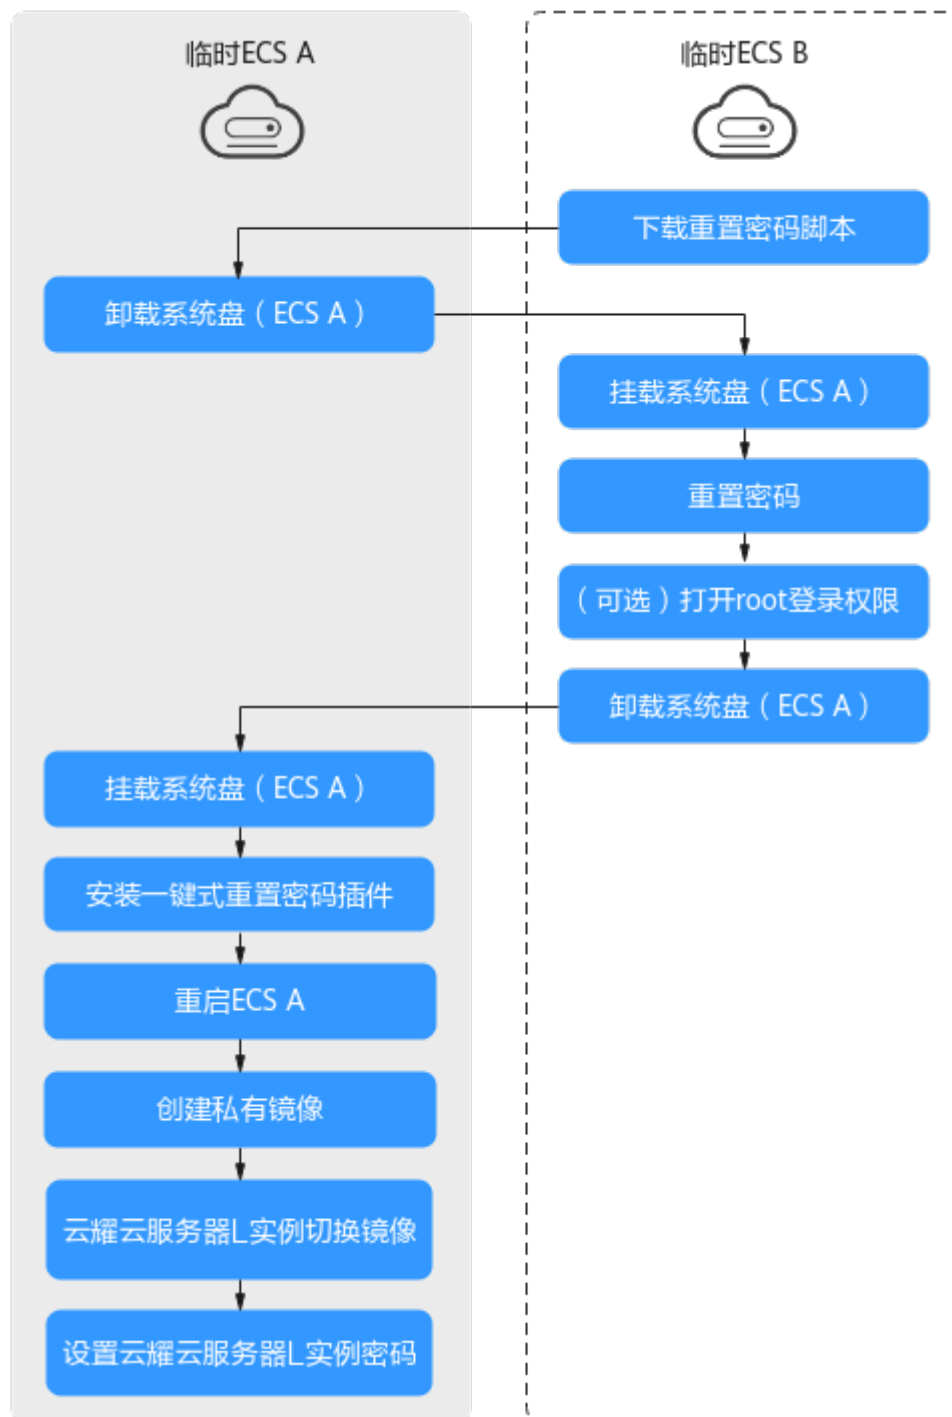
临时ECS A

临时ECS B

下载重置密码脚本

卸载系统盘（ECS A）

挂载系统盘（ECS A）

重置密码

（可选）打开root登录权限

卸载系统盘（ECS A）

挂载系统盘（ECS A）

安装一键式重置密码插件

重启ECS A

创建私有镜像

云耀云服务器L实例切换镜像

设置云耀云服务器L实例密码